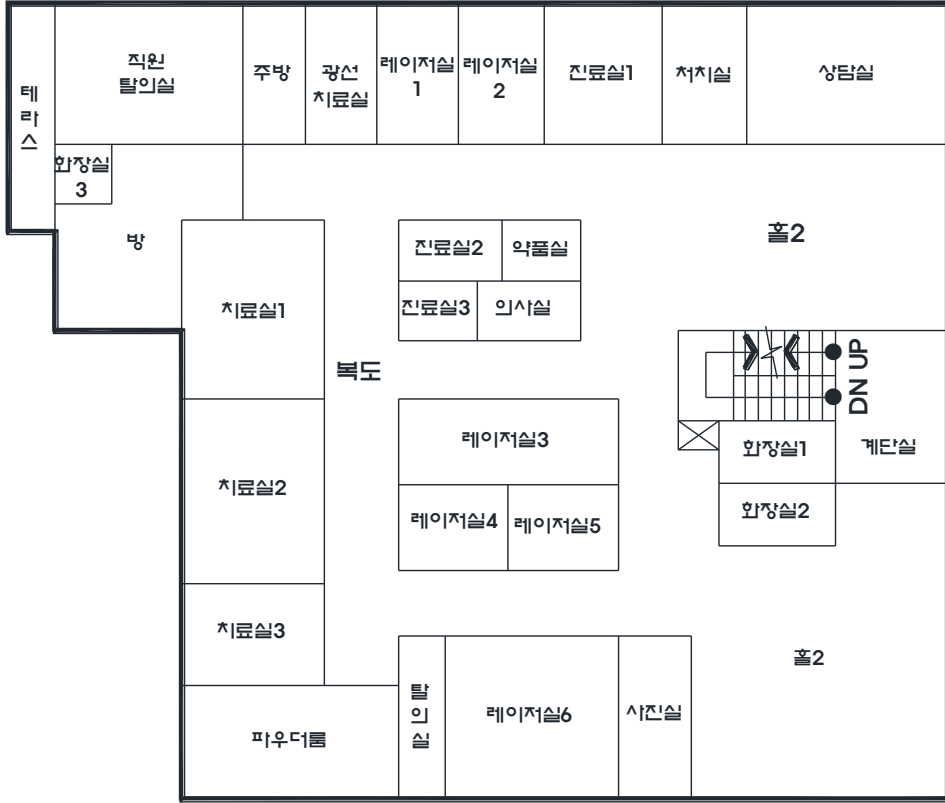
테라스

직원 탈의실

주방

광선 치료실

레이저실 1

레이저실 2

진료실1

처치실

상담실

화장실 3

방

홀2

진료실2

약품실

진료실3

의사실

치료실1

복도

DN UP

레이저실3

화장실1

계단실

치료실2

레이저실4

레이저실5

화장실2

치료실3

홀2

탈의실

레이저실6

사진실

파우더룸